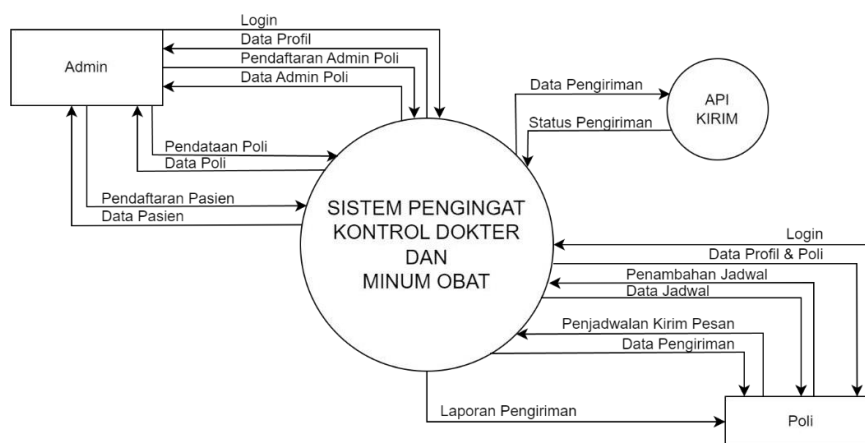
Admin

Login
Data Profil
Pendaftaran Admin Poli
Data Admin Poli

Pendataan Poli
Data Poli

Pendaftaran Pasien
Data Pasien

Data Pengiriman
Status Pengiriman

API KIRIM

SISTEM PENGINGAT KONTROL DOKTER DAN MINUM OBAT

Login
Data Profil & Poli
Penambahan Jadwal
Data Jadwal
Penjadwalan Kirim Pesan
Data Pengiriman

Laporan Pengiriman

Poli